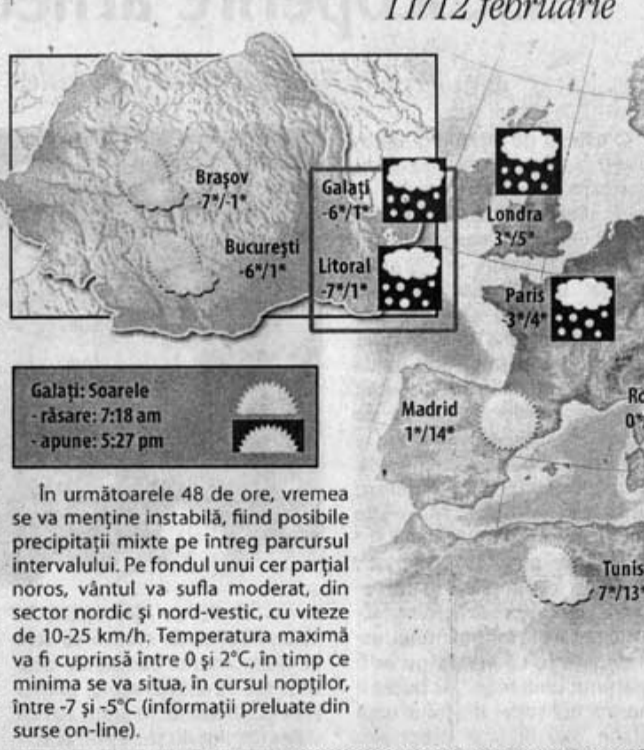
11/12 februarie

Braşov
-7°/-1°

Bucureşti
-6°/1°

Galaţi
-6°/1°

Litoral
-7°/1°

Londra
3°/5°

Paris
3°/4°

Madrid
1°/14°

Ro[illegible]
0°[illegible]

Tunis
7°/13°

Galaţi: Soarele
- răsare: 7:18 am
- apune: 5:27 pm

În următoarele 48 de ore, vremea se va menţine instabilă, fiind posibile precipitaţii mixte pe întreg parcursul intervalului. Pe fondul unui cer parţial noros, vântul va sufla moderat, din sector nordic şi nord-vestic, cu viteze de 10-25 km/h. Temperatura maximă va fi cuprinsă între 0 şi 2°C, în timp ce minima se va situa, în cursul nopţilor, între -7 şi -5°C (informaţii preluate din surse on-line).